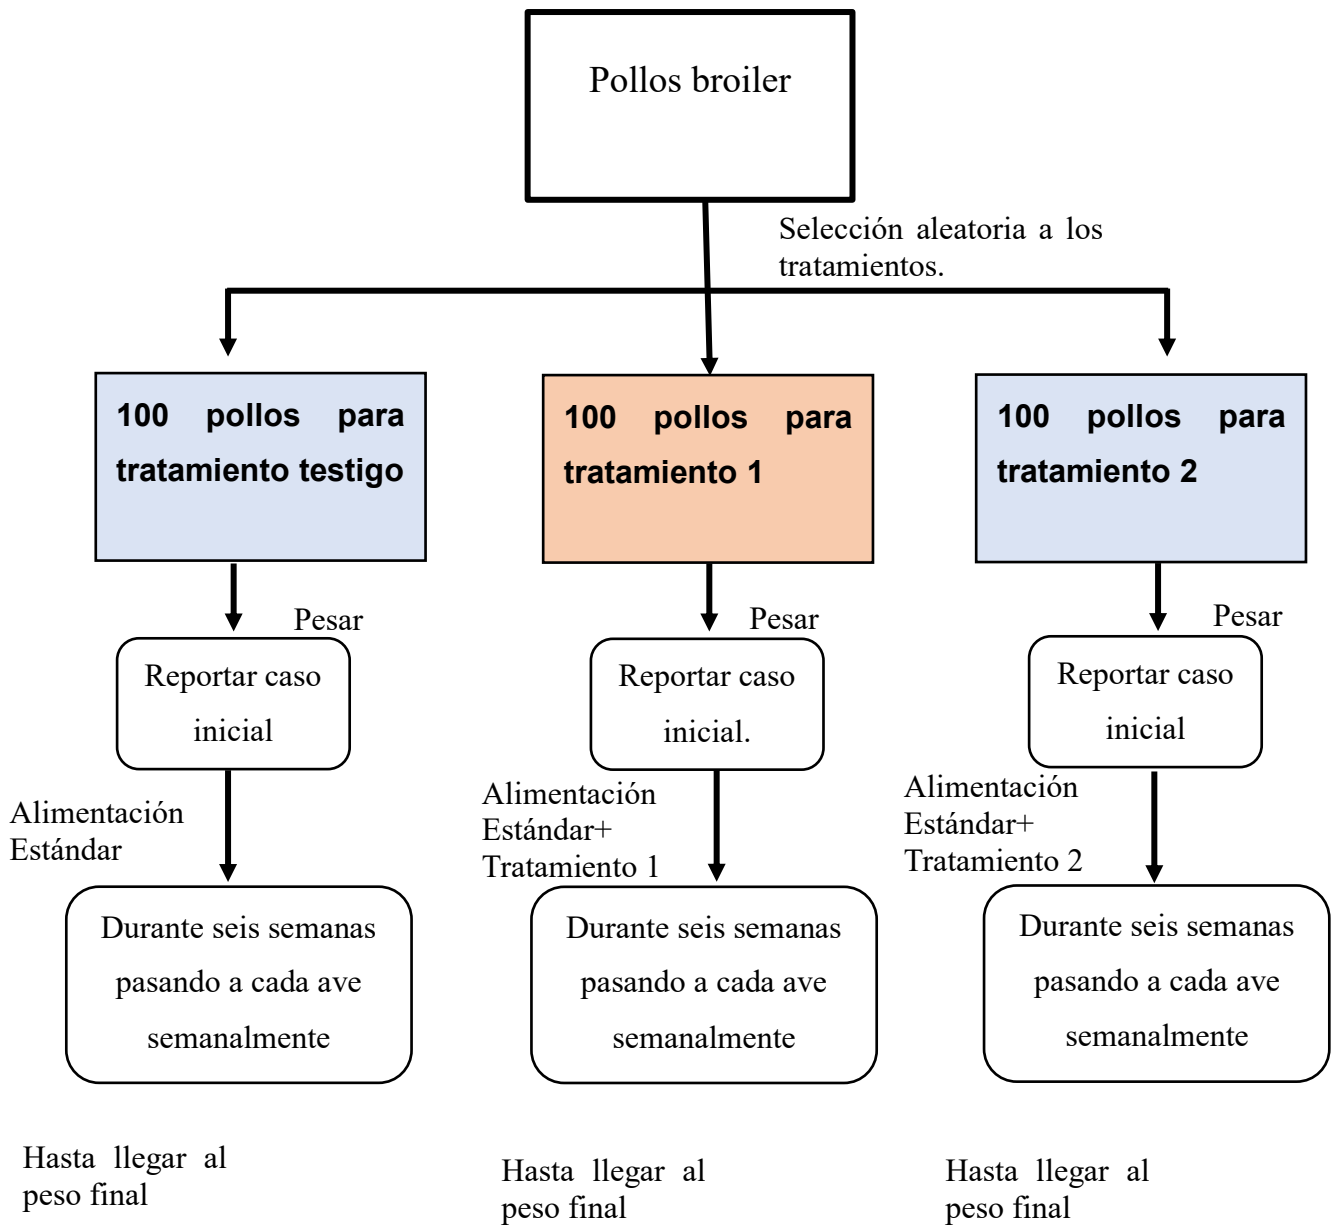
Pollos broiler

Selección aleatoria a los tratamientos.

100 pollos para tratamiento testigo

Pesar

Reportar caso inicial

Alimentación Estándar

Durante seis semanas pasando a cada ave semanalmente

Hasta llegar al peso final

100 pollos para tratamiento 1

Pesar

Reportar caso inicial.

Alimentación Estándar+ Tratamiento 1

Durante seis semanas pasando a cada ave semanalmente

Hasta llegar al peso final

100 pollos para tratamiento 2

Pesar

Reportar caso inicial

Alimentación Estándar+ Tratamiento 2

Durante seis semanas pasando a cada ave semanalmente

Hasta llegar al peso final